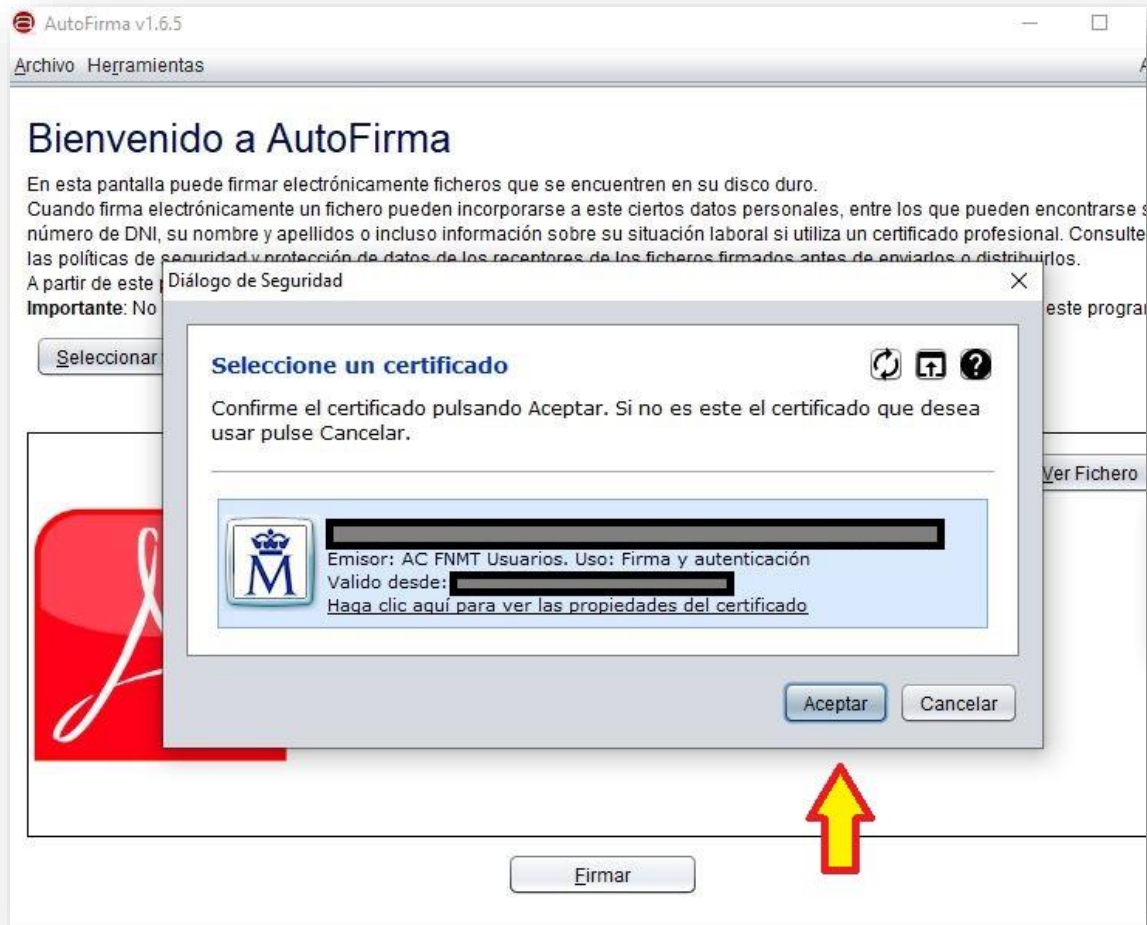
AutoFirma v1.6.5

Archivo Herramientas

Bienvenido a AutoFirma

En esta pantalla puede firmar electrónicamente ficheros que se encuentren en su disco duro.
Cuando firma electrónicamente un fichero pueden incorporarse a este ciertos datos personales, entre los que pueden encontrarse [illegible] número de DNI, su nombre y apellidos o incluso información sobre su situación laboral si utiliza un certificado profesional. Consulte las políticas de seguridad y protección de datos de los receptores de los ficheros firmados antes de enviarlos o distribuirlos.
A partir de este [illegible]
Importante: No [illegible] este progra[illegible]

Seleccionar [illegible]

Ver Fichero

Diálogo de Seguridad

Seleccione un certificado

Confirme el certificado pulsando Aceptar. Si no es este el certificado que desea usar pulse Cancelar.

Emisor: AC FNMT Usuarios. Uso: Firma y autenticación
Valido desde:
Haga clic aquí para ver las propiedades del certificado

Aceptar
Cancelar

Firmar